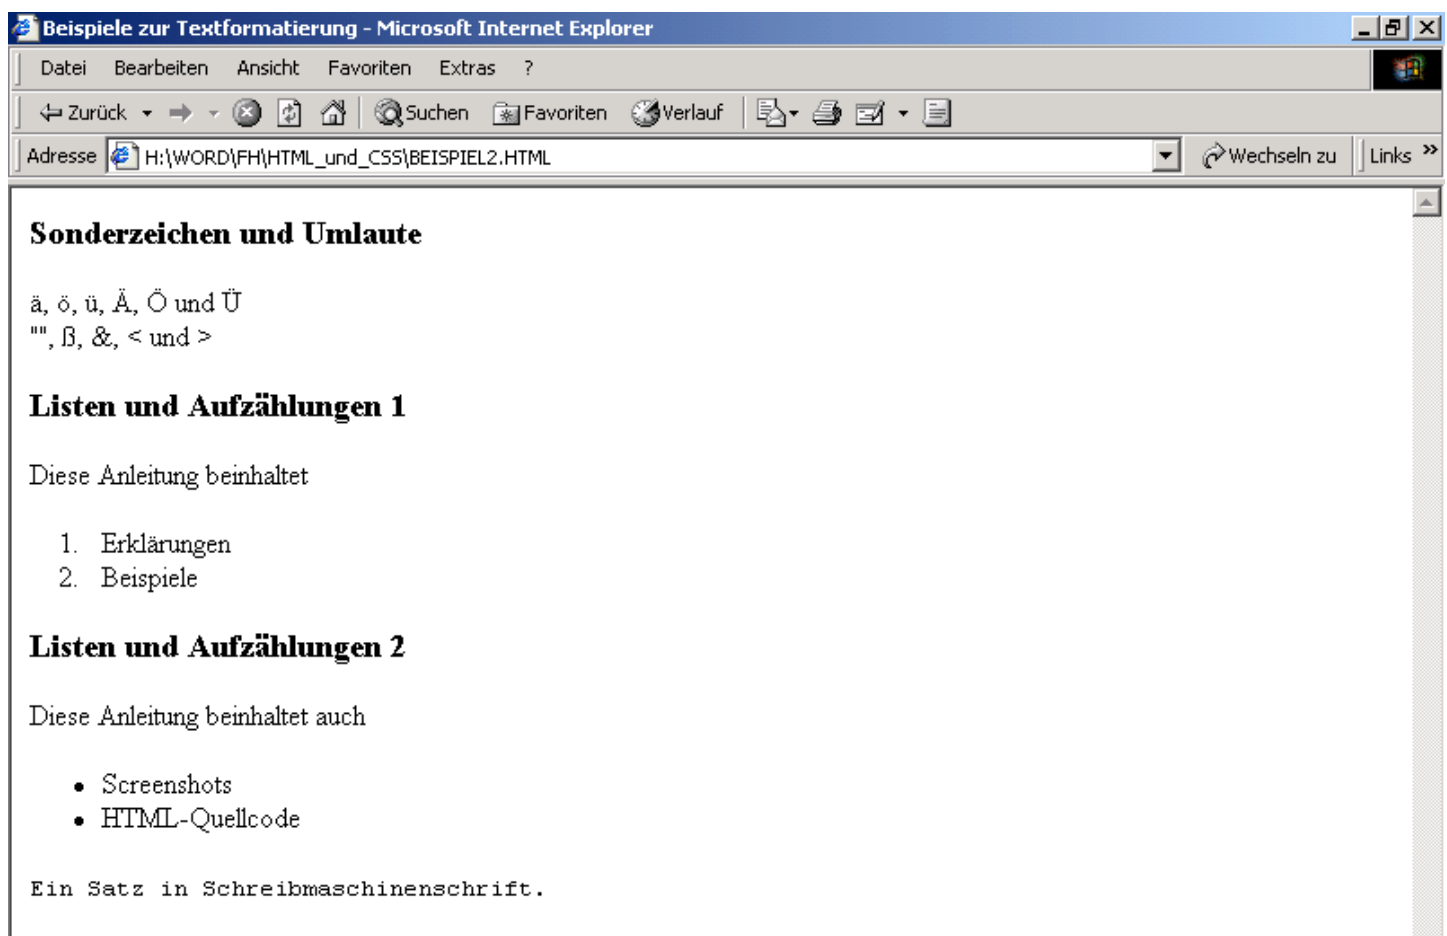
Beispiele zur Textformatierung - Microsoft Internet Explorer

Datei Bearbeiten Ansicht Favoriten Extras ?

Zurück Suchen Favoriten Verlauf

Adresse H:\WORD\FH\HTML_und_CSS\BEISPIEL2.HTML Wechseln zu Links »

Sonderzeichen und Umlaute

ä, ö, ü, Ä, Ö und Ü
"", ß, &, < und >

Listen und Aufzählungen 1

Diese Anleitung beinhaltet

1. Erklärungen
2. Beispiele

Listen und Aufzählungen 2

Diese Anleitung beinhaltet auch

- Screenshots
- HTML-Quellcode

Ein Satz in Schreibmaschinenschrift.